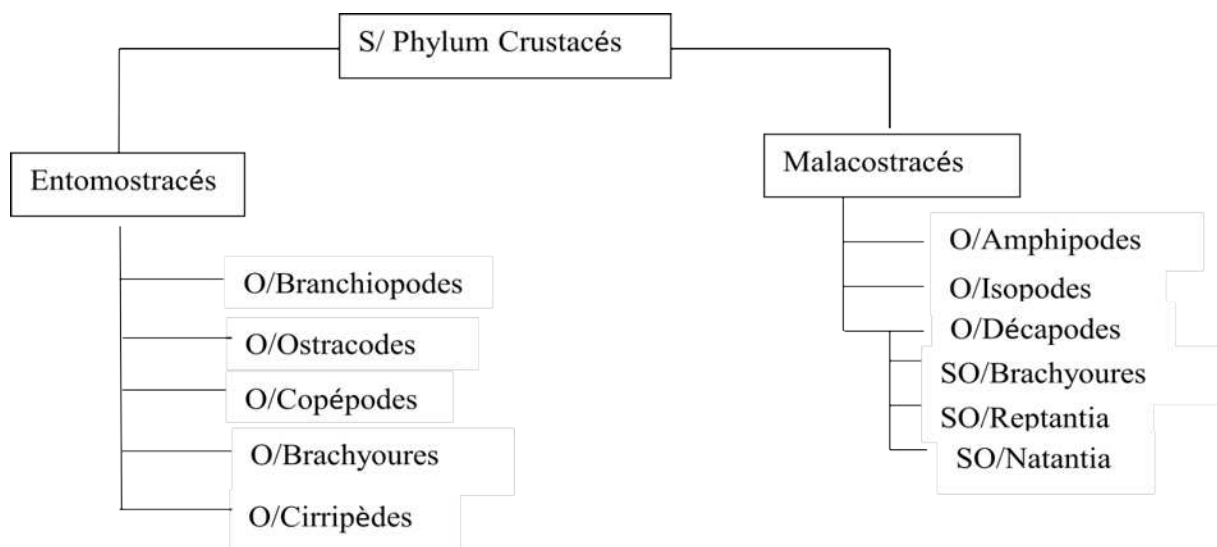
S/ Phylum Crustacés

Entomostracés

O/Branchiopodes

O/Ostracodes

O/Copépodes

O/Brachyoures

O/Cirripèdes

Malacostracés

O/Amphipodes

O/Isopodes

O/Décapodes

SO/Brachyoures

SO/Reptantia

SO/Natantia